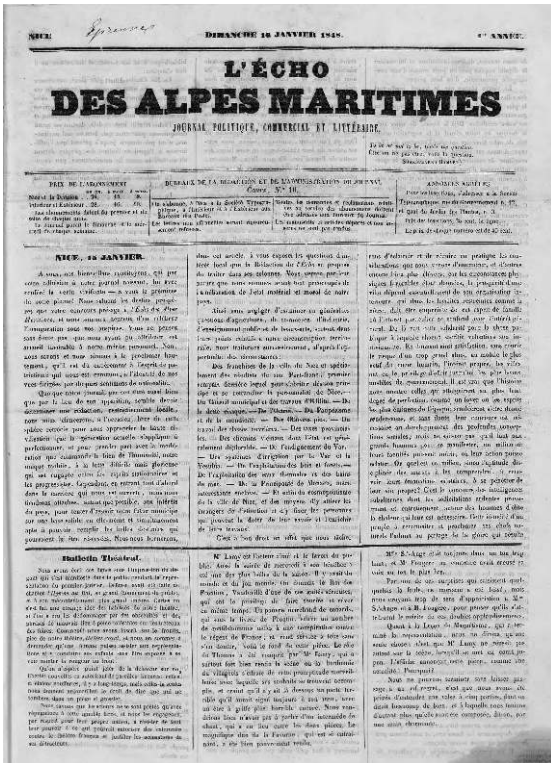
NICE. Gymnase DIMANCHE 16 JANVIER 1848. 1re ANNÉE.

L'ÉCHO
DES ALPES MARITIMES

JOURNAL POLITIQUE, COMMERCIAL ET LITTÉRAIRE.

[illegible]

PRIX DE L'ABONNEMENT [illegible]

BUREAUX DE LA RÉDACTION ET DE L'ADMINISTRATION DU JOURNAL, Cours, N° 10.

ANNONCES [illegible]

NICE, 15 JANVIER.

A nous, est bien difficile aujourd'hui, qui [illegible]

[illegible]

Bulletin Théâtral.

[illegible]